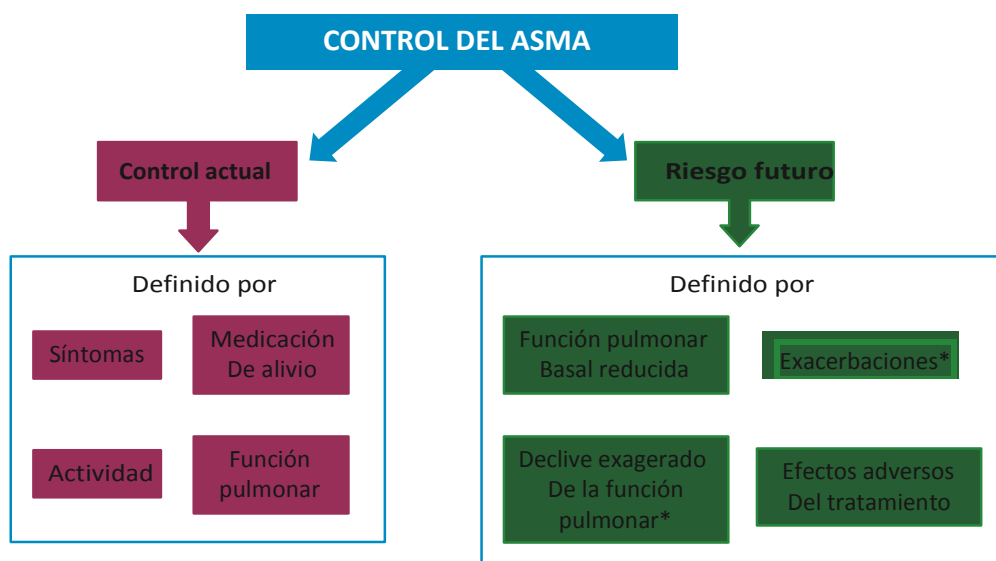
CONTROL DEL ASMA

Control actual

Definido por

Síntomas

Medicación De alivio

Actividad

Función pulmonar

Riesgo futuro

Definido por

Función pulmonar Basal reducida

Exacerbaciones*

Declive exagerado De la función pulmonar*

Efectos adversos Del tratamiento